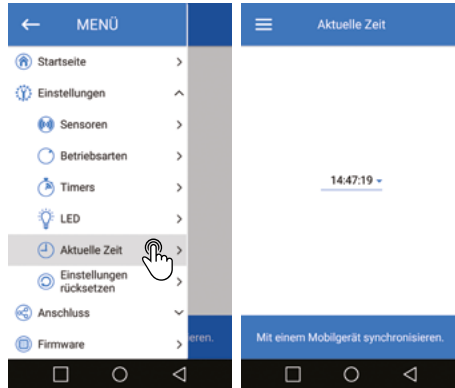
MENÜ

Startseite

Einstellungen

Sensoren

Betriebsarten

Timers

LED

Aktuelle Zeit

Einstellungen rücksetzen

Anschluss

Firmware

eren.

Aktuelle Zeit

14:47:19

Mit einem Mobilgerät synchronisieren.